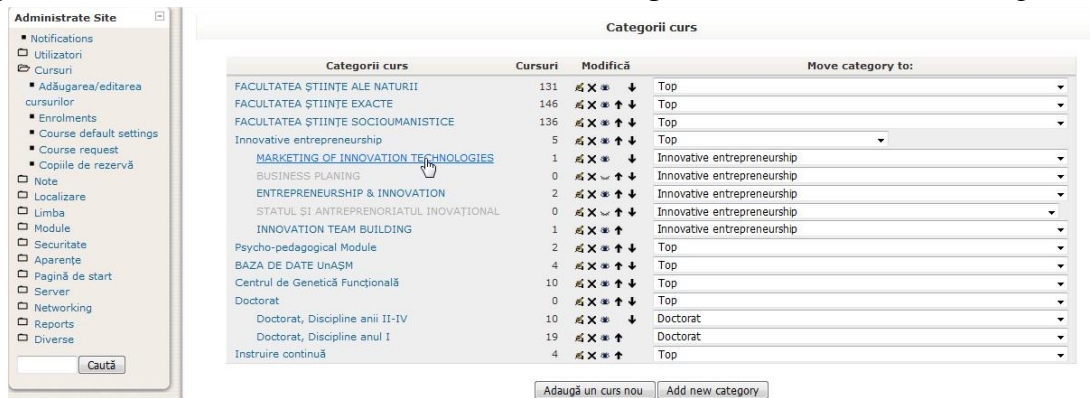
Administrate Site

Notifications
Utilizatori
Cursuri
Adăugarea/editarea cursurilor
Enrolments
Course default settings
Course request
Copiile de rezervă
Note
Localizare
Limba
Module
Securitate
Aparențe
Pagină de start
Server
Networking
Reports
Diverse

Caută

Categorii curs

| Categorii curs | Cursuri | Modifică | Move category to: |
|---|---|---|---|
| FACULTATEA ȘTIINȚE ALE NATURII | 131 | | Top |
| FACULTATEA ȘTIINȚE EXACTE | 146 | | Top |
| FACULTATEA ȘTIINȚE SOCIOUMANISTICE | 136 | | Top |
| Innovative entrepreneurship | 5 | | Top |
| MARKETING OF INNOVATION TECHNOLOGIES | 1 | | Innovative entrepreneurship |
| BUSINESS PLANING | 0 | | Innovative entrepreneurship |
| ENTREPRENEURSHIP & INNOVATION | 2 | | Innovative entrepreneurship |
| STATUL ȘI ANTREPRENORIATUL INOVAȚIONAL | 0 | | Innovative entrepreneurship |
| INNOVATION TEAM BUILDING | 1 | | Innovative entrepreneurship |
| Psycho-pedagogical Module | 2 | | Top |
| BAZA DE DATE UnAȘM | 4 | | Top |
| Centrul de Genetică Funcțională | 10 | | Top |
| Doctorat | 0 | | Top |
| Doctorat, Discipline anii II-IV | 10 | | Doctorat |
| Doctorat, Discipline anul I | 19 | | Doctorat |
| Instruire continuă | 4 | | Top |

Adaugă un curs nou | Add new category